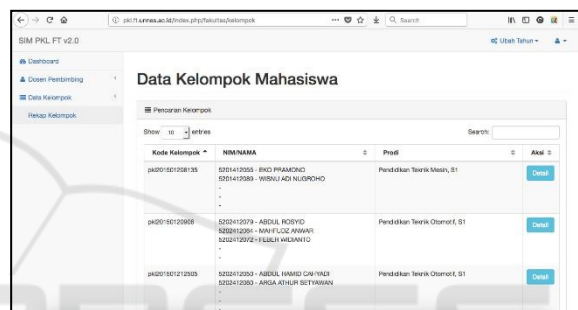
pkl.ft.unnes.ac.id/index.php/fakultas/kelompok

Search

SIM PKL FT v2.0

Ubah Tahun

Dashboard

Dosen Pembimbing

Data Kelompok

Rekap Kelompok

Data Kelompok Mahasiswa

Pencarian Kelompok

Show 10 entries

Search:

| Kode Kelompok | NIM/NAMA | Prodi | Aksi |
|---|---|---|---|
| pkl201501208135 | 5201412055 - EKO PRAMONO<br>5201412089 - WISNU ADI NUGROHO<br>-<br>-<br>- | Pendidikan Teknik Mesin, S1 | Detail |
| pkl201501120906 | 5202412079 - ABDUL ROSYID<br>5202412084 - MAHFUDZ ANWAR<br>5202412072 - FEBER WIDIANTO<br>-<br>- | Pendidikan Teknik Otomotif, S1 | Detail |
| pkl201501212505 | 5202412053 - ABDUL HAMID CAHYADI<br>5202412060 - ARGA ATHUR SETYAWAN<br>-<br>- | Pendidikan Teknik Otomotif, S1 | Detail |